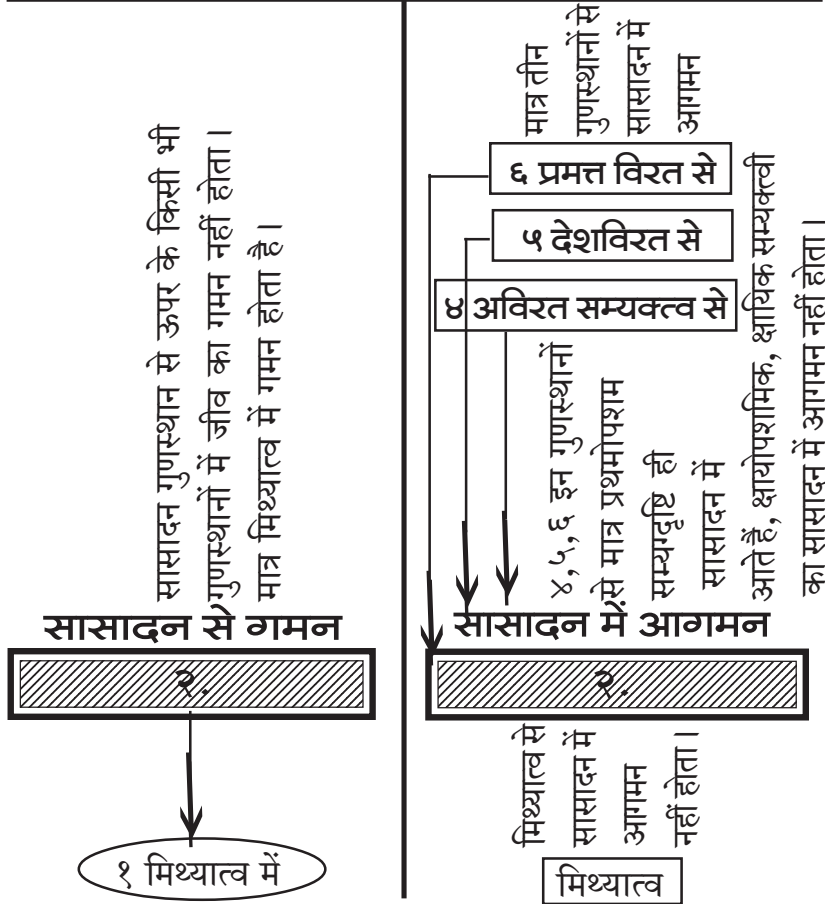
सासादन गुणस्थान से ऊपर के किसी भी गुणस्थानों में जीव का गमन नहीं होता। मात्र मिथ्यात्व में गमन होता है।

सासादन से गमन

२.

१ मिथ्यात्व में

मात्र तीन गुणस्थानों से सासादन में आगमन

६ प्रमत्त विरत से

५ देशविरत से

४ अविरत सम्यक्त्व से

४, ५, ६ इन गुणस्थानों से मात्र प्रथमोपशम सम्यग्दृष्टि ही सासादन में आते हैं, क्षायोपशमिक, क्षायिक सम्यक्त्वी का सासादन में आगमन नहीं होता।

सासादन में आगमन

२.

मिथ्यात्व से सासादन में आगमन नहीं होता।

मिथ्यात्व